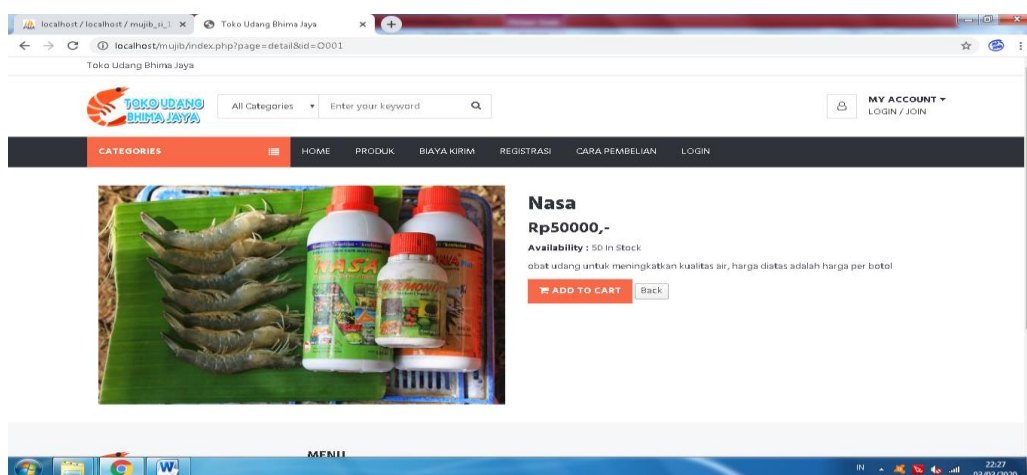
localhost / localhost / mujib_si_1 ×
Toko Udang Bhima Jaya ×
localhost/mujib/index.php?page=detail&id=O001
Toko Udang Bhima Jaya

TOKO UDANG BHIMA JAYA
All Categories
Enter your keyword
MY ACCOUNT
LOGIN / JOIN

CATEGORIES
HOME
PRODUK
BIAYA KIRIM
REGISTRASI
CARA PEMBELIAN
LOGIN

NASA

Nasa
Rp50000,-
Availability : 50 In Stock
obat udang untuk meningkatkan kualitas air, harga diatas adalah harga per botol
ADD TO CART
Back

MENU

IN
22:27